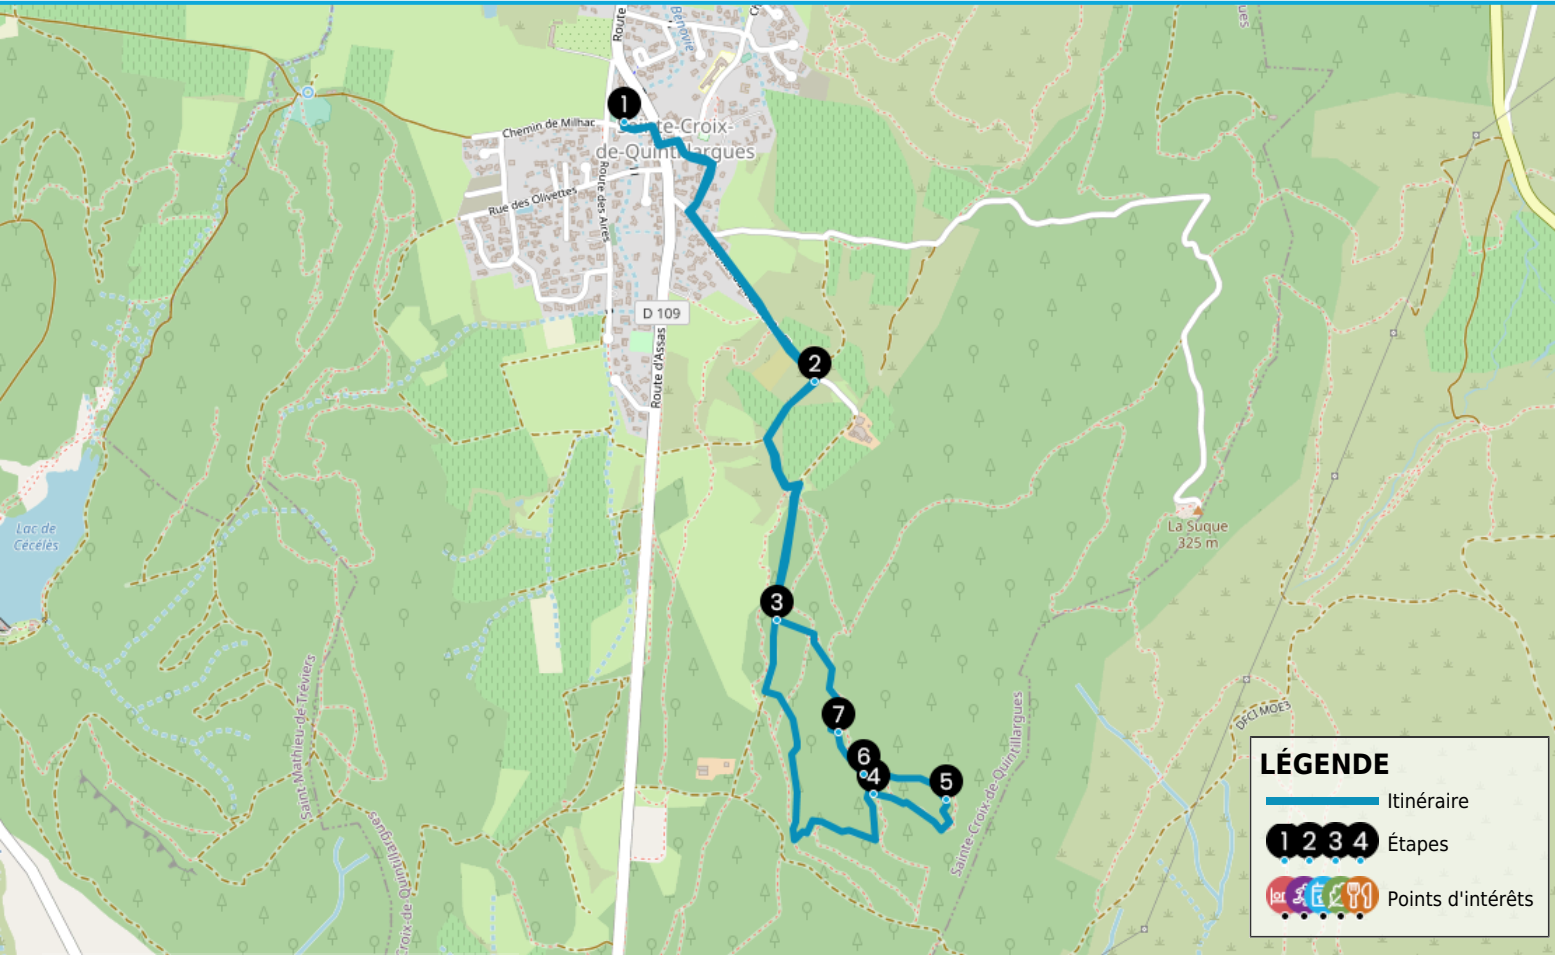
Route
Bérieu
Chemin de Milhac
1
Sainte-Croix-de-Quintillargues
Rue des Olivettes
Route des Aires
D 109
Route d'Assas
2
La Suque
325 m
Lac de Cécélès
3
7
6
4
5
Saint Mathieu-de-Tréviers
Sainte Croix-de-Quintillargues
DFCI MOE3
LÉGENDE
Itinéraire
1 2 3 4 Étapes
Points d'intérêts